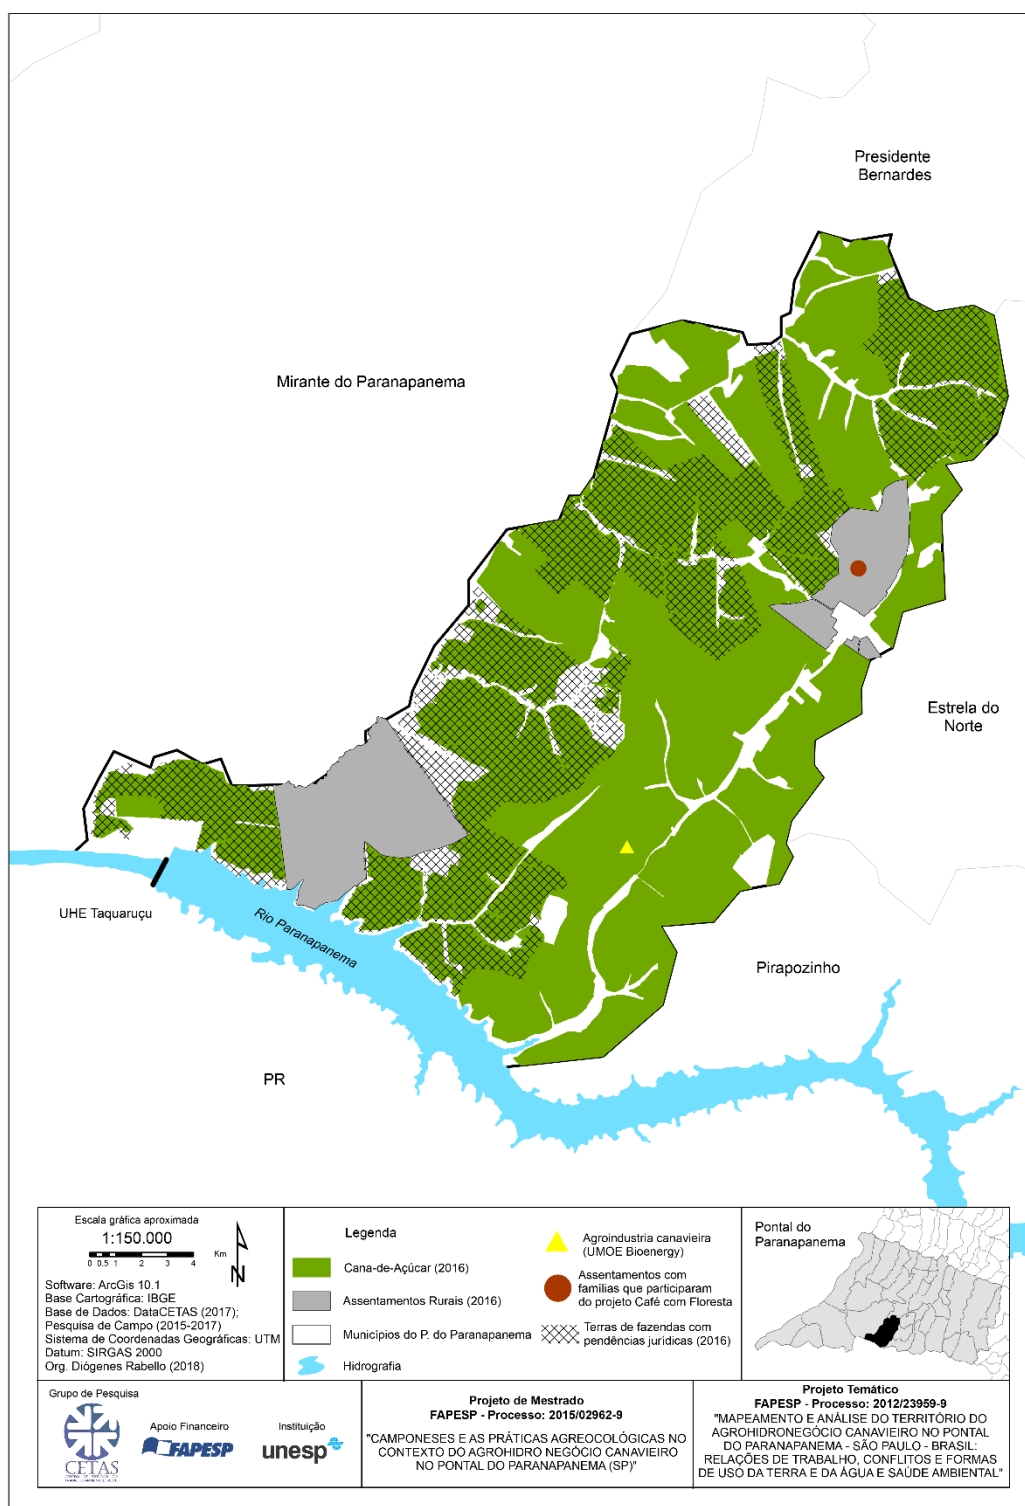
Presidente Bernardes

Mirante do Paranapanema

Estrela do Norte

UHE Taquaruçu

Rio Paranapanema

Pirapozinho

PR

Escala gráfica aproximada
1:150.000
0 0,5 1 2 3 4 Km
N

Software: ArcGis 10.1
Base Cartográfica: IBGE
Base de Dados: DataCETAS (2017);
Pesquisa de Campo (2015-2017)
Sistema de Coordenadas Geográficas: UTM
Datum: SIRGAS 2000
Org. Diógenes Rabello (2018)

Legenda
Cana-de-Açúcar (2016)
Assentamentos Rurais (2016)
Municípios do P. do Paranapanema
Hidrografia
Agroindustria canavieira (UMOE Bioenergy)
Assentamentos com famílias que participaram do projeto Café com Floresta
Terras de fazendas com pendências jurídicas (2016)

Pontal do Paranapanema

Grupo de Pesquisa
CETAS
Apoio Financeiro
FAPESP
Instituição
unesp

Projeto de Mestrado
FAPESP - Processo: 2015/02962-9
"CAMPONESES E AS PRÁTICAS AGREOCOLÓGICAS NO CONTEXTO DO AGROHIDRO NEGÓCIO CANAVIEIRO NO PONTAL DO PARANAPANEMA (SP)"

Projeto Temático
FAPESP - Processo: 2012/23959-9
"MAPEAMENTO E ANÁLISE DO TERRITÓRIO DO AGROHIDRONEGÓCIO CANAVIEIRO NO PONTAL DO PARANAPANEMA - SÃO PAULO - BRASIL: RELAÇÕES DE TRABALHO, CONFLITOS E FORMAS DE USO DA TERRA E DA ÁGUA E SAÚDE AMBIENTAL"